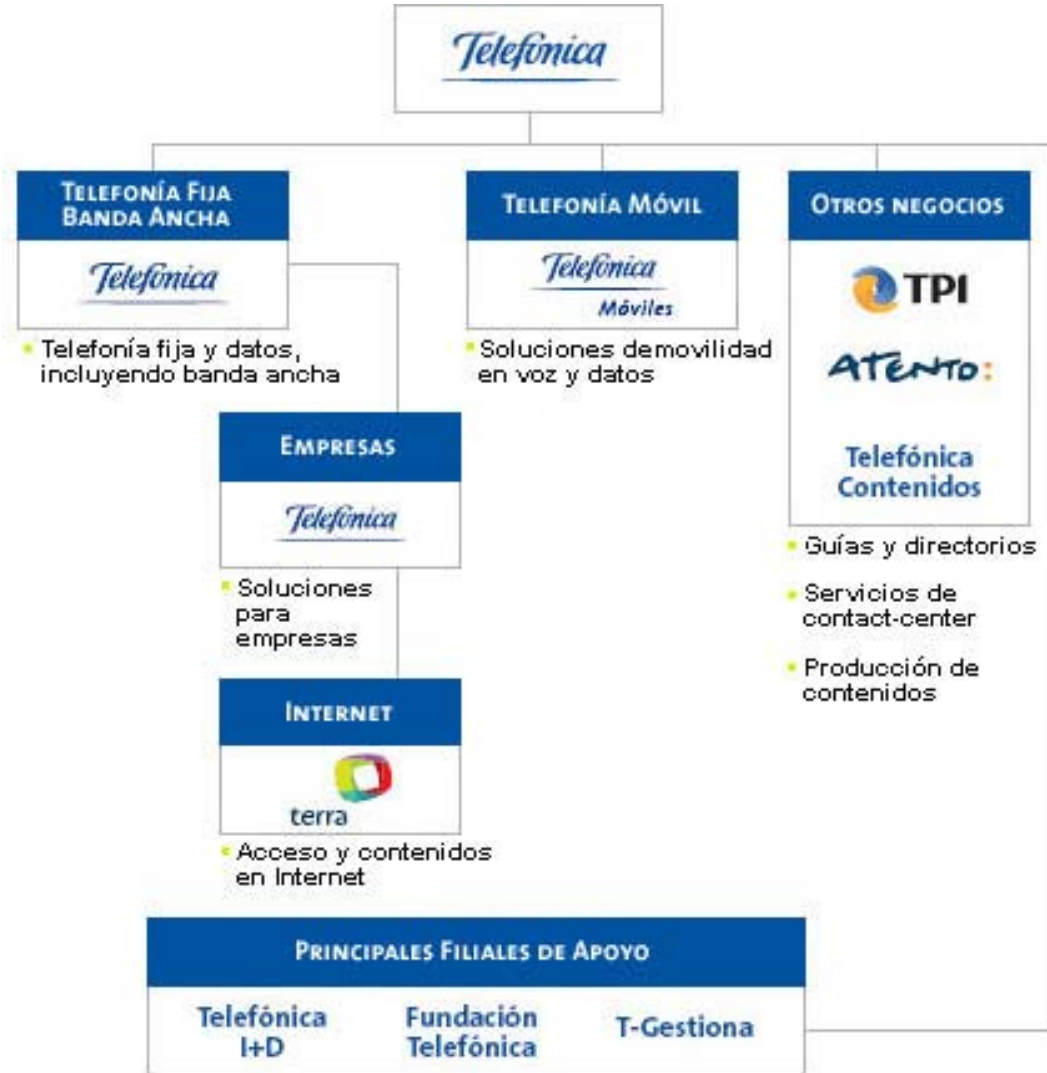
Telefónica

TELEFONÍA FIJA BANDA ANCHA

Telefónica

Telefonía fija y datos, incluyendo banda ancha

TELEFONÍA MÓVIL

Telefónica Móviles

Soluciones demovilidad en voz y datos

OTROS NEGOCIOS

TPI

ATENTO:

Telefónica Contenidos

Guías y directorios

Servicios de contact-center

Producción de contenidos

EMPRESAS

Telefónica

Soluciones para empresas

INTERNET

terra

Acceso y contenidos en Internet

PRINCIPALES FILIALES DE APOYO

Telefónica I+D

Fundación Telefónica

T-Gestiona